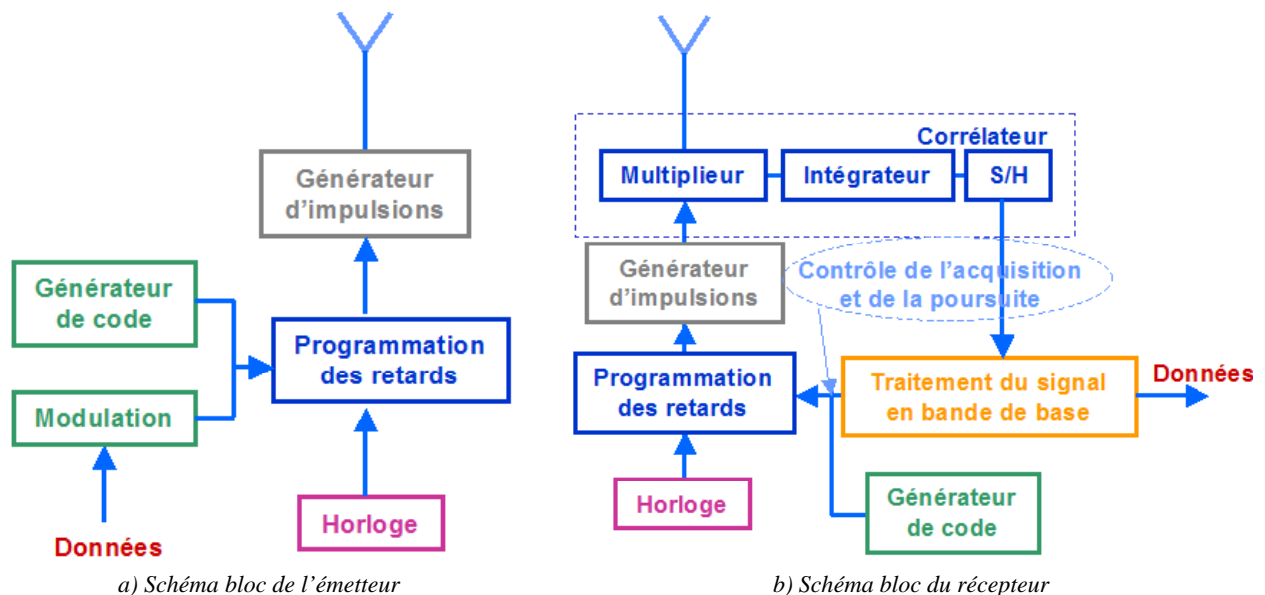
Générateur d'impulsions

Générateur de code

Programmation des retards

Modulation

Horloge

Données

a) Schéma bloc de l'émetteur

Corrélateur

Multiplieur

Intégrateur

S/H

Générateur d'impulsions

Contrôle de l'acquisition et de la poursuite

Programmation des retards

Traitement du signal en bande de base

Données

Horloge

Générateur de code

b) Schéma bloc du récepteur